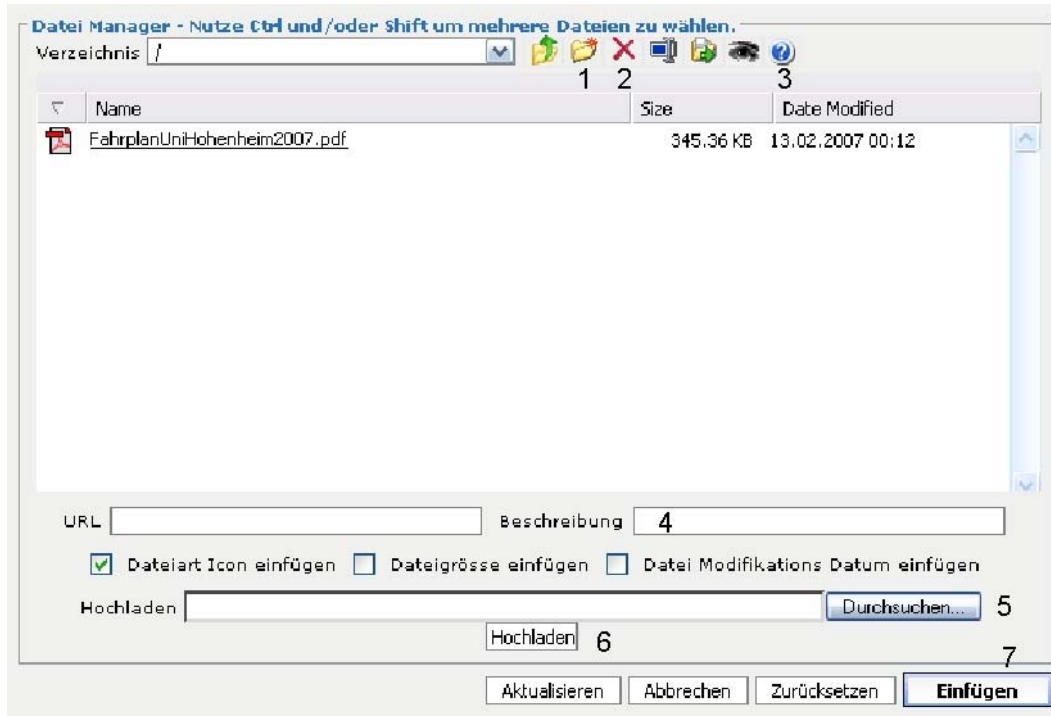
Datei Manager - Nutze Ctrl und/oder Shift um mehrere Dateien zu wählen.

Verzeichnis /

1 2 3

| Name | Size | Date Modified |
|---|---|---|
| FahrplanUniHohenheim2007.pdf | 345.36 KB | 13.02.2007 00:12 |

URL

Beschreibung 4

Dateiart Icon einfügen

Dateigrösse einfügen

Datei Modifikations Datum einfügen

Hochladen

Durchsuchen... 5

Hochladen 6

7

Aktualisieren

Abbrechen

Zurücksetzen

Einfügen